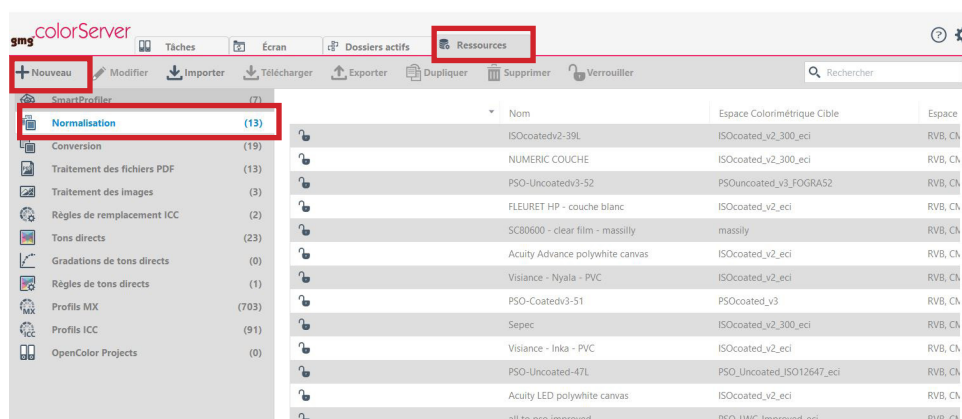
gmg colorServer

Tâches | Écran | Dossiers actifs | Ressources

+ Nouveau | Modifier | Importer | Télécharger | Exporter | Dupliquer | Supprimer | Verrouiller

Rechercher

| | |
|---|---|
| SmartProfiler | (7) |
| Normalisation | (13) |
| Conversion | (19) |
| Traitement des fichiers PDF | (13) |
| Traitement des images | (3) |
| Règles de remplacement ICC | (2) |
| Tons directs | (23) |
| Gradations de tons directs | (0) |
| Règles de tons directs | (1) |
| Profils MX | (703) |
| Profils ICC | (91) |
| OpenColor Projects | (0) |

| Nom | Espace Colorimétrique Cible | Espace |
|---|---|---|
| ISOcoatedv2-39L | ISOcoated_v2_300_eci | RVB, CM |
| NUMERIC COUCHE | ISOcoated_v2_300_eci | RVB, CM |
| PSO-Uncoatedv3-52 | PSOuncoated_v3_FOGRA52 | RVB, CM |
| FLEURET HP - couche blanc | ISOcoated_v2_eci | RVB, CM |
| SC80600 - clear film - massilly | massily | RVB, CM |
| Acuity Advance polywhite canvas | ISOcoated_v2_eci | RVB, CM |
| Visiance - Nyala - PVC | ISOcoated_v2_eci | RVB, CM |
| PSO-Coatedv3-51 | PSOcoated_v3 | RVB, CM |
| Sepec | ISOcoated_v2_300_eci | RVB, CM |
| Visiance - Inka - PVC | ISOcoated_v2_eci | RVB, CM |
| PSO-Uncoated-47L | PSO_Uncoated_ISO12647_eci | RVB, CM |
| Acuity LED polywhite canvas | ISOcoated_v2_eci | RVB, CM |
| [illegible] | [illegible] | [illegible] |